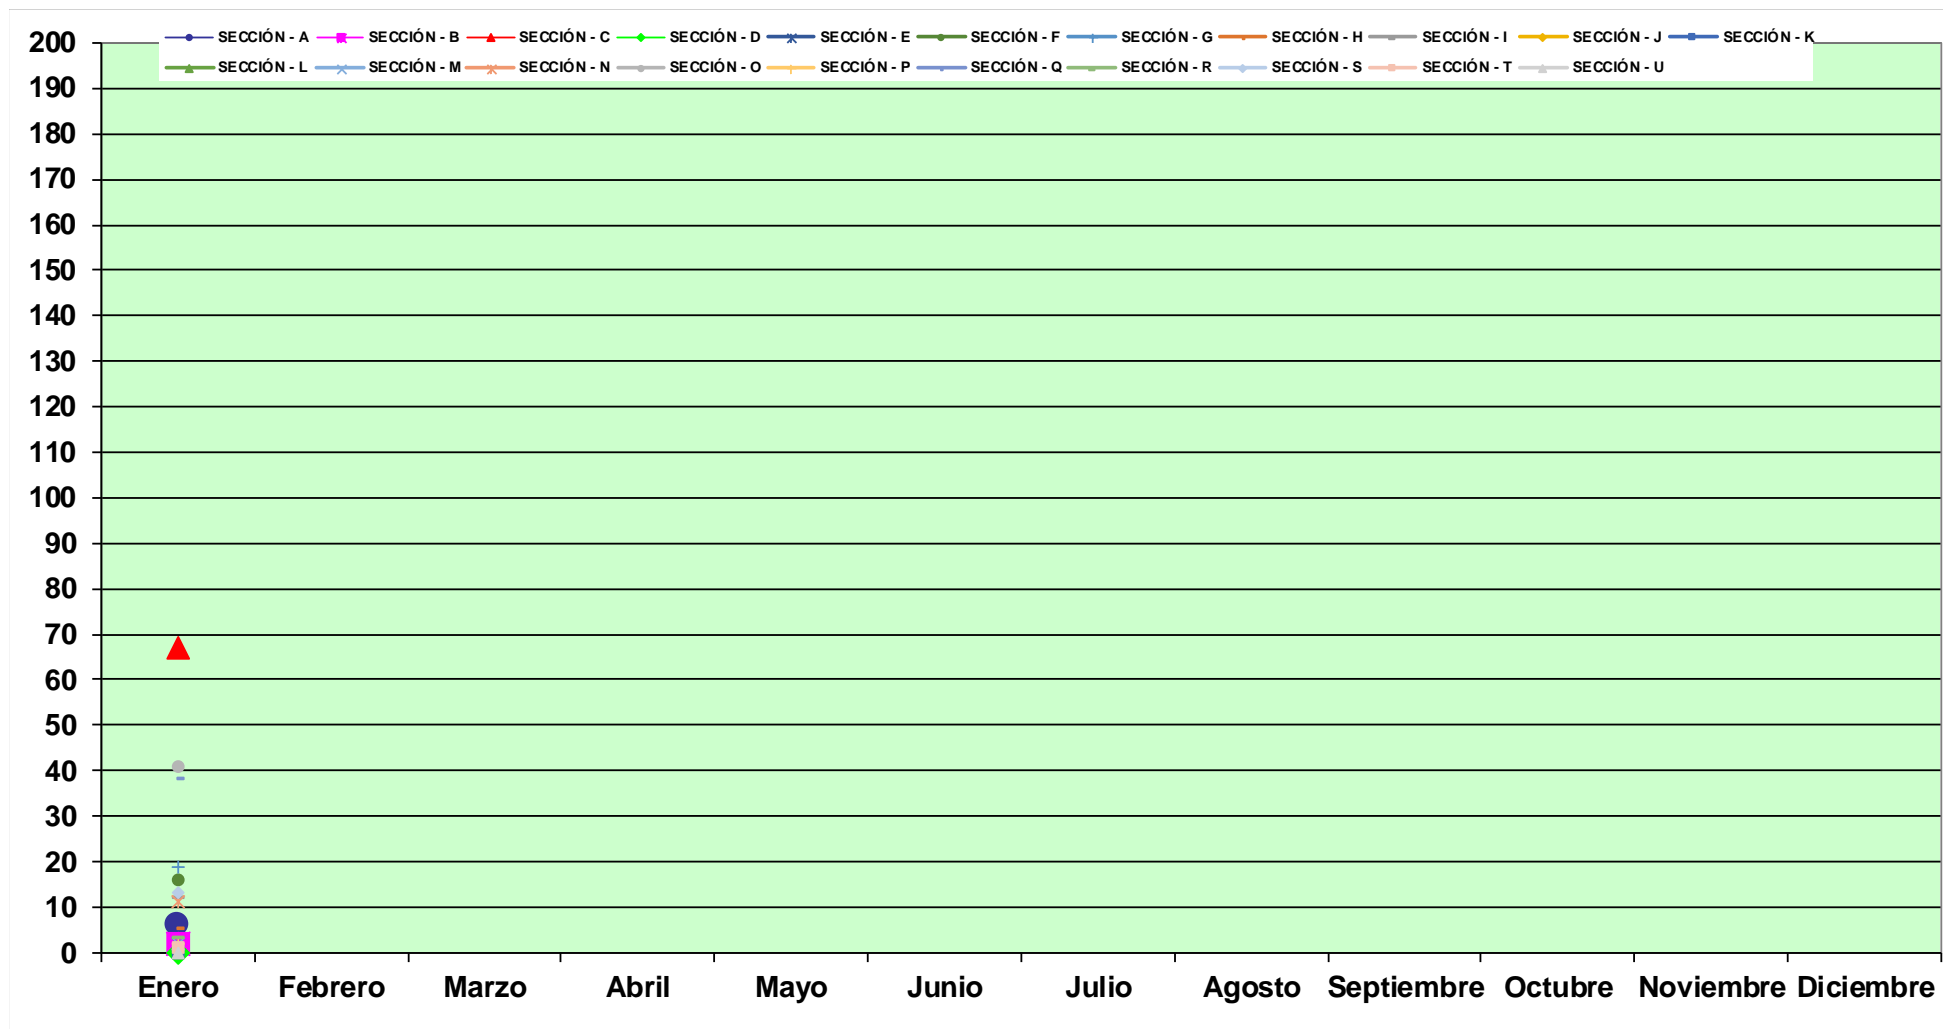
SECCIÓN - A SECCIÓN - B SECCIÓN - C SECCIÓN - D SECCIÓN - E SECCIÓN - F SECCIÓN - G SECCIÓN - H SECCIÓN - I SECCIÓN - J SECCIÓN - K
SECCIÓN - L SECCIÓN - M SECCIÓN - N SECCIÓN - O SECCIÓN - P SECCIÓN - Q SECCIÓN - R SECCIÓN - S SECCIÓN - T SECCIÓN - U

200
190
180
170
160
150
140
130
120
110
100
90
80
70
60
50
40
30
20
10
0

Enero Febrero Marzo Abril Mayo Junio Julio Agosto Septiembre Octubre Noviembre Diciembre